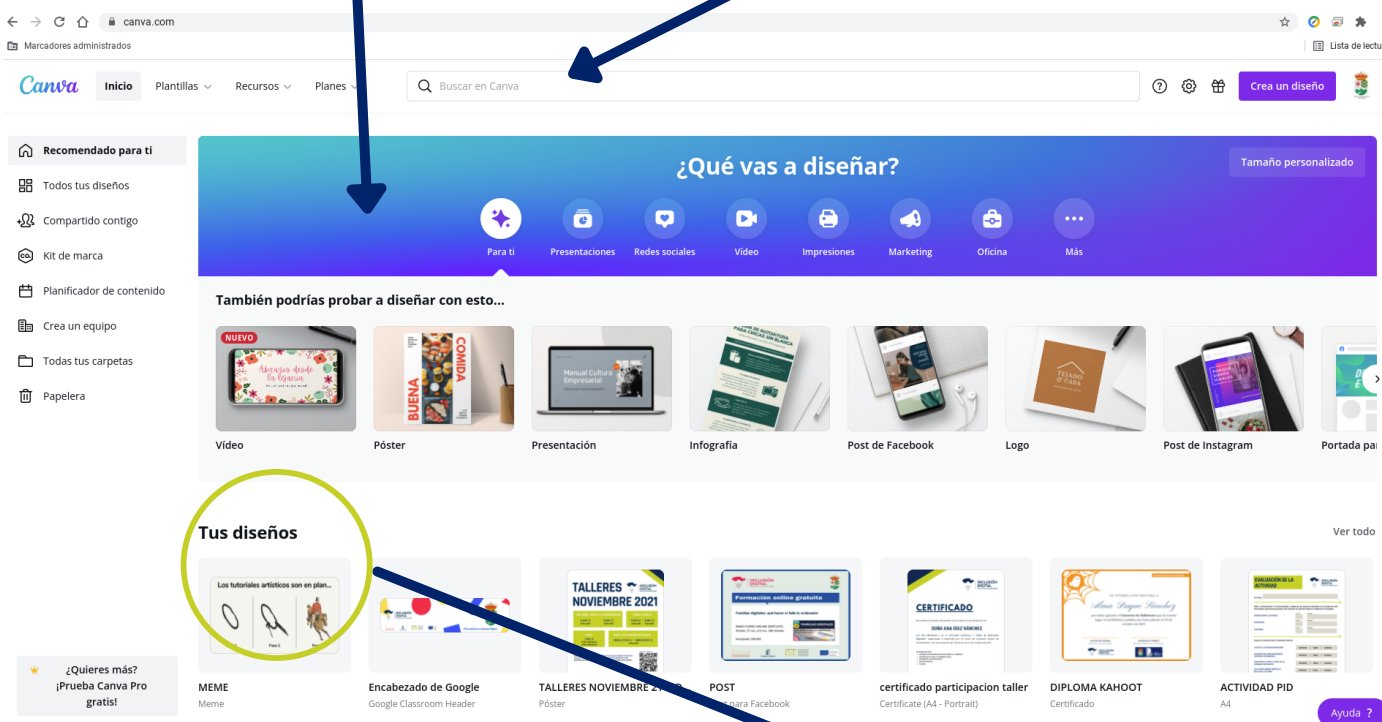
canva.com

Marcadores administrados

Lista de lectu

Canva Inicio Plantillas Recursos Planes

Buscar en Canva

Crea un diseño

Recomendado para ti
Todos tus diseños
Compartido contigo
Kit de marca
Planificador de contenido
Crea un equipo
Todas tus carpetas
Papelera

¿Quieres más? ¡Prueba Canva Pro gratis!

¿Qué vas a diseñar?

Tamaño personalizado

Para ti Presentaciones Redes sociales Vídeo Impresiones Marketing Oficina Más

También podrías probar a diseñar con esto...

NUEVO

Vídeo
Póster
Presentación
Infografía
Post de Facebook
Logo
Post de Instagram
Portada pa

Tus diseños

Ver todo

Los tutoriales artísticos son en plan...

TALLERES NOVIEMBRE 2021

Formación online gratuita

CERTIFICADO

MEME
Meme
Encabezado de Google
Google Classroom Header
TALLERES NOVIEMBRE 2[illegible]
Póster
POST
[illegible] para Facebook
certificado participacion taller
Certificate (A4 - Portrait)
DIPLOMA KAHOOT
Certificado
ACTIVIDAD PID
A4

Ayuda ?